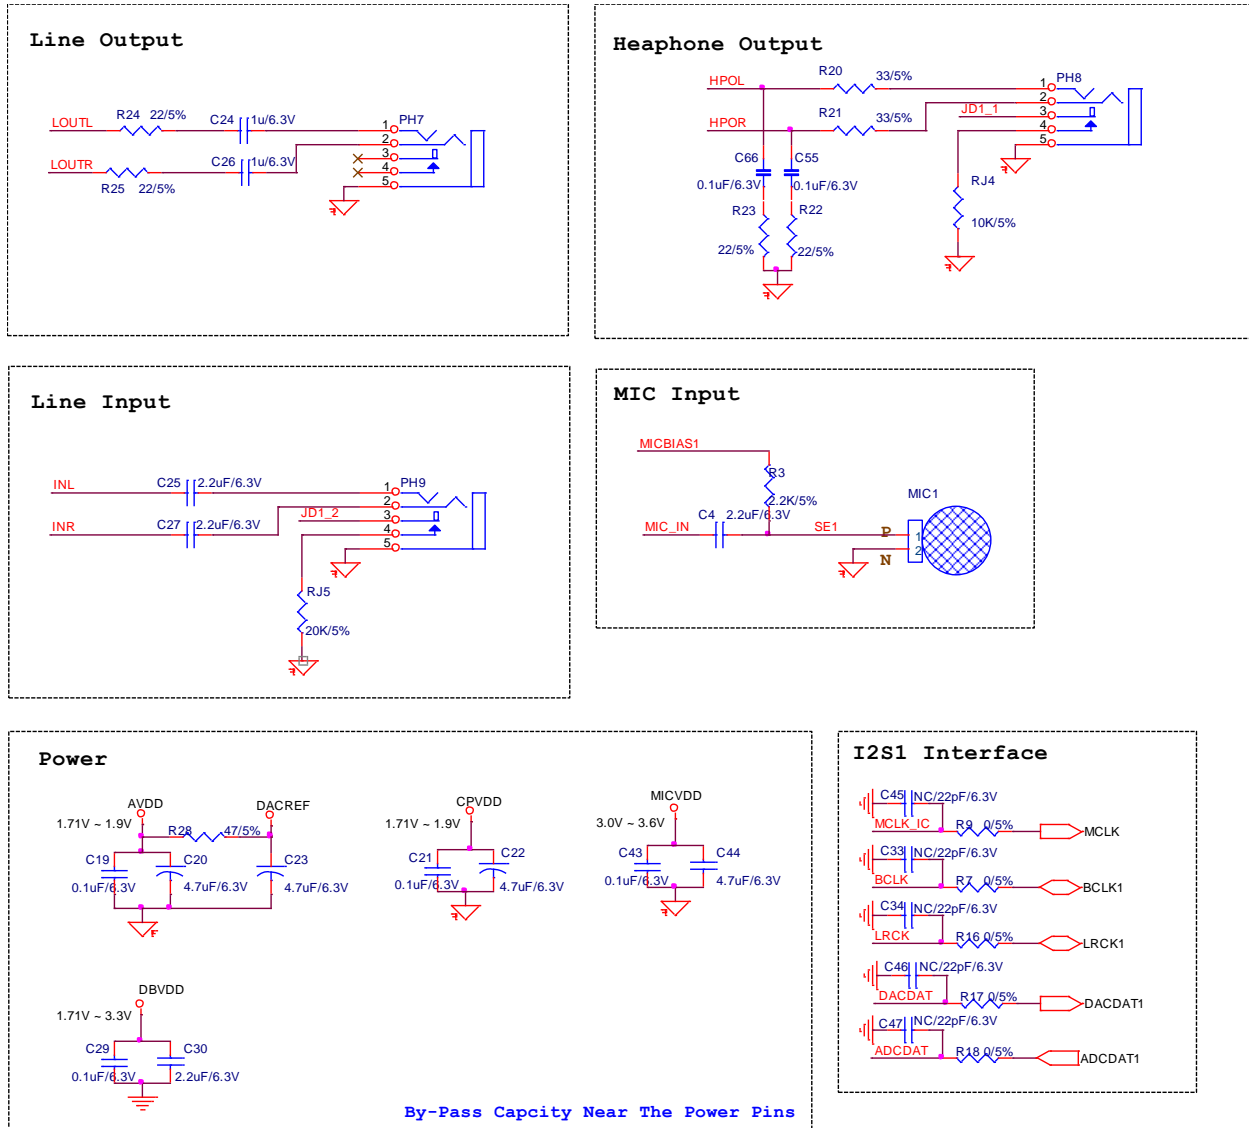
Line Output

LOUTL R24 22/5% C24 1u/6.3V PH7 1 2 3 4 5
LOUTR R25 22/5% C26 1u/6.3V

Heaphone Output

HPOL R20 33/5% PH8 1 2 3 4 5
HPOR R21 33/5% JD1_1
C66 C55
0.1uF/6.3V 0.1uF/6.3V
R23 R22
22/5% 22/5%
RJ4
10K/5%

Line Input

INL C25 2.2uF/6.3V PH9 1 2 3 4 5
INR C27 2.2uF/6.3V JD1_2
RJ5
20K/5%

MIC Input

MICBIAS1
R3
2.2K/5%
C4 2.2uF/6.3V
MIC_IN SE1
MIC1
P 1
N 2

Power

AVDD DACREF
1.71V ~ 1.9V R28 47/5%
C19 C20 C23
0.1uF/6.3V 4.7uF/6.3V 4.7uF/6.3V

CPVDD
1.71V ~ 1.9V
C21 C22
0.1uF/6.3V 4.7uF/6.3V

MICVDD
3.0V ~ 3.6V
C43 C44
0.1uF/6.3V 4.7uF/6.3V

DBVDD
1.71V ~ 3.3V
C29 C30
0.1uF/6.3V 2.2uF/6.3V

By-Pass Capcity Near The Power Pins

I2S1 Interface

C45 NC/22pF/6.3V
MCLK_IC R9 0/5% MCLK
C33 NC/22pF/6.3V
BCLK R7 0/5% BCLK1
C34 NC/22pF/6.3V
LRCK R16 0/5% LRCK1
C46 NC/22pF/6.3V
DACDAT R17 0/5% DACDAT1
C47 NC/22pF/6.3V
ADCDAT R18 0/5% ADCDAT1